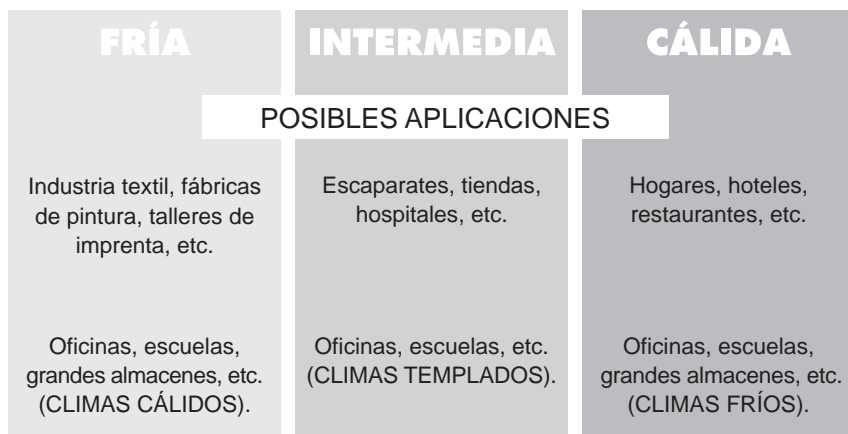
| FRÍA | INTERMEDIA | CÁLIDA |
|---|---|---|
| POSIBLES APLICACIONES | | |
| Industria textil, fábricas de pintura, talleres de imprenta, etc. | Escaparates, tiendas, hospitales, etc. | Hogares, hoteles, restaurantes, etc. |
| Oficinas, escuelas, grandes almacenes, etc. (CLIMAS CÁLIDOS). | Oficinas, escuelas, etc. (CLIMAS TEMPLADOS). | Oficinas, escuelas, grandes almacenes, etc. (CLIMAS FRÍOS). |